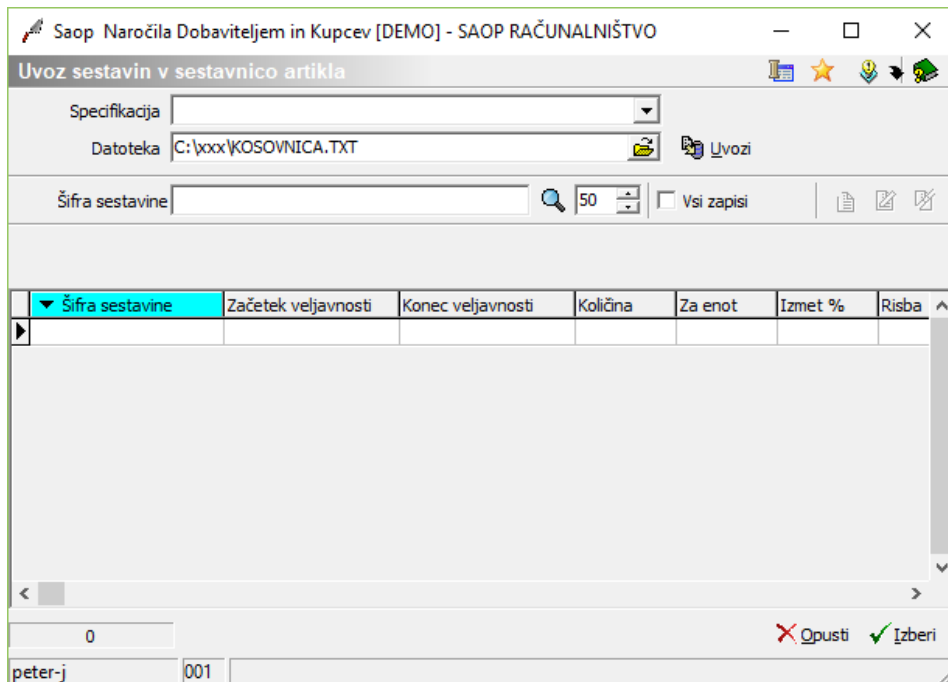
Saop Naročila Dobaviteljem in Kupcev [DEMO] - SAOP RAČUNALNIŠTVO

Uvoz sestavin v sestavnico artikla

Specifikacija

Datoteka C:\xxx\KOSOVNICA.TXT

Uvozi

Šifra sestavine

50

Vsi zapisi

| Šifra sestavine | Začetek veljavnosti | Konec veljavnosti | Količina | Za enot | Izmet % | Risba |
|---|---|---|---|---|---|---|
| | | | | | | |

0

Opusti

Izberi

peter-j

001